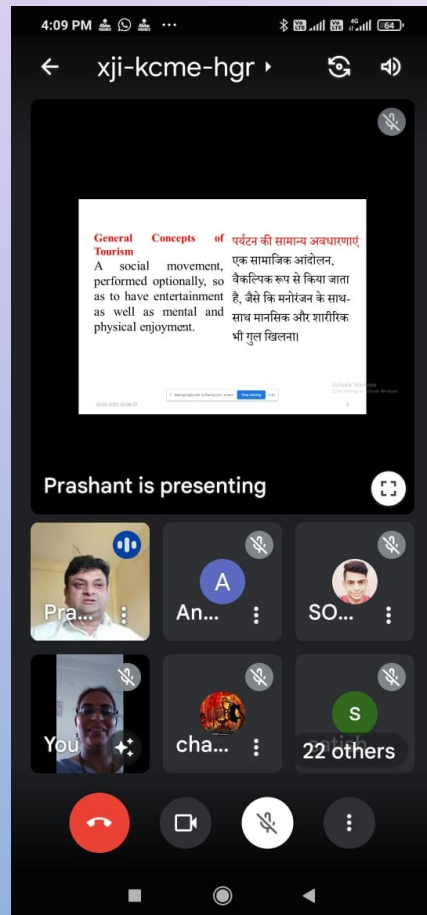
4:09 PM ···

64

xji-kcme-hgr

General Concepts of Tourism

A social movement, performed optionally, so as to have entertainment as well as mental and physical enjoyment.

पर्यटन की सामान्य अवधारणाएं

एक सामाजिक आंदोलन, वैकल्पिक रूप से किया जाता है, जैसे कि मनोरंजन के साथ-साथ मानसिक और शारीरिक भी गुल खिलना।

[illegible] Stop sharing Hide

Activate Windows

Prashant is presenting

Pra...

A

An...

SO...

You

cha...

S

22 others